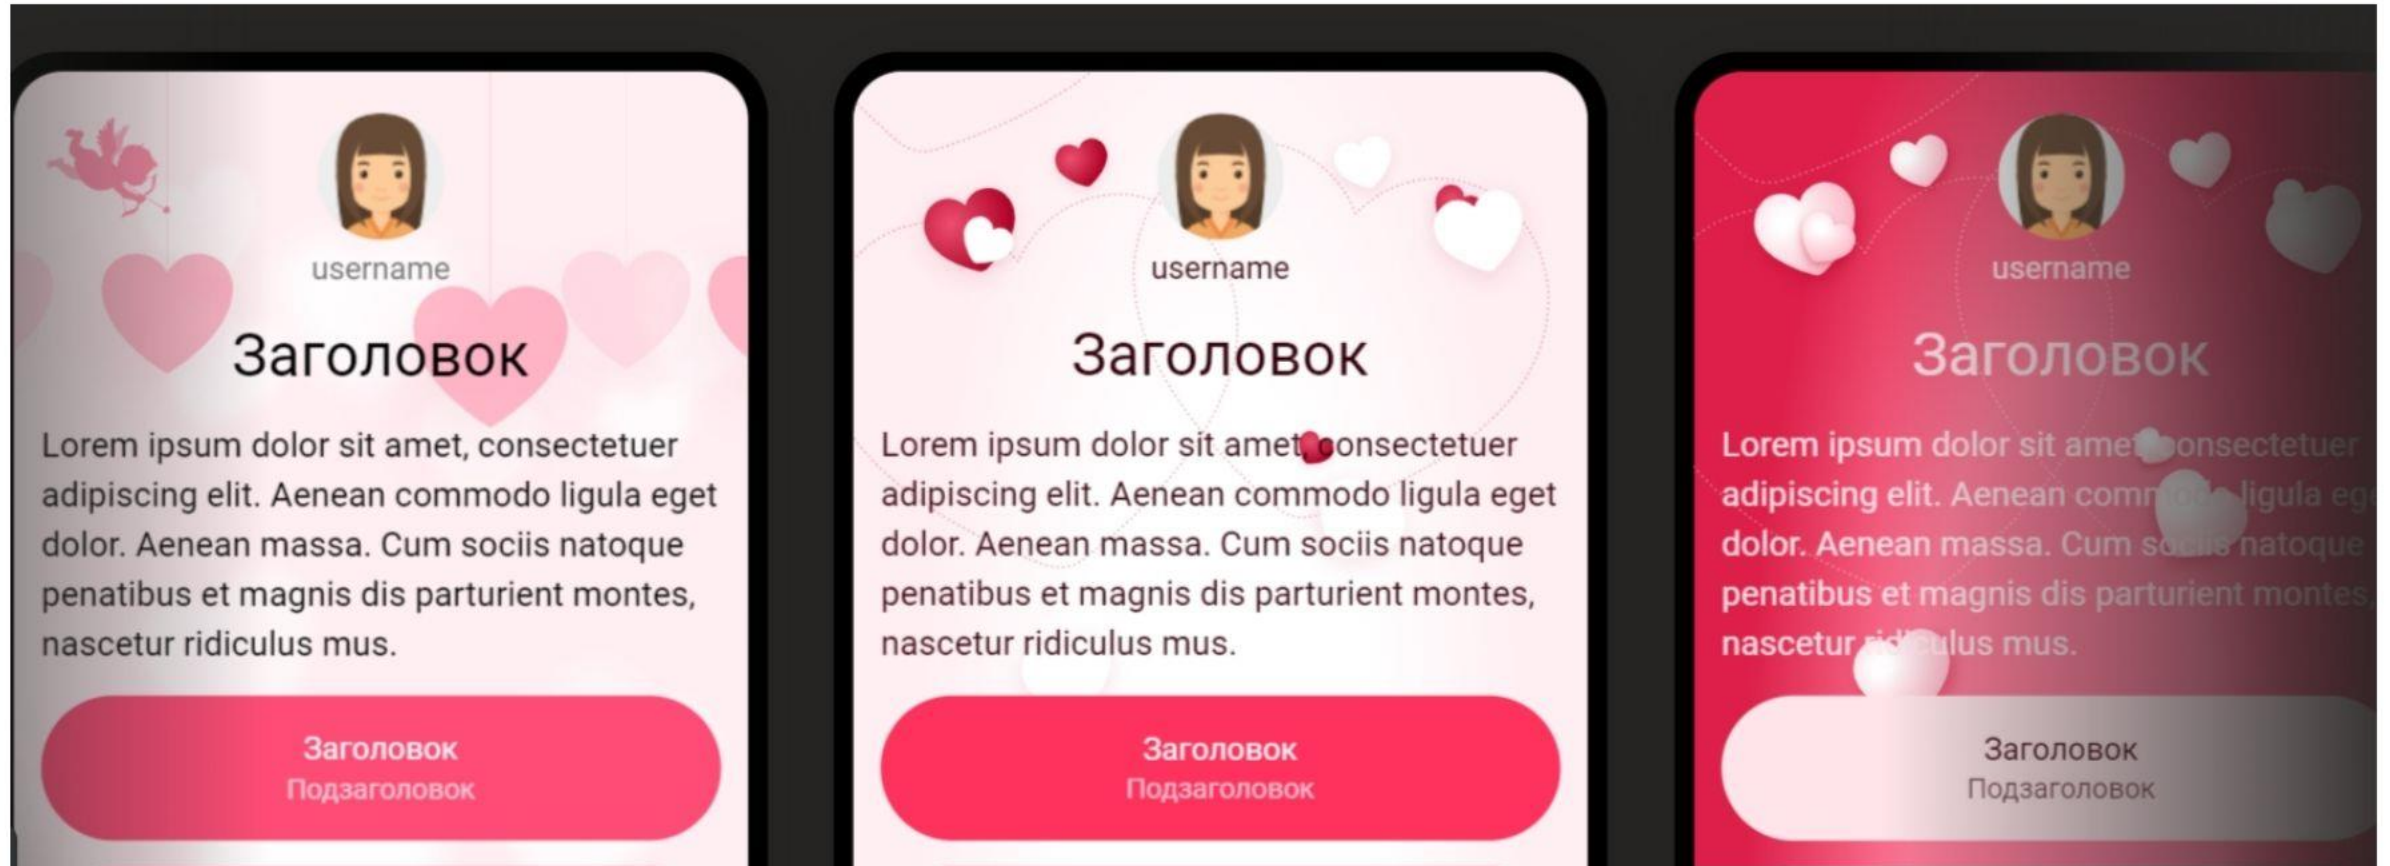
username

Заголовок

Lorem ipsum dolor sit amet, consectetuer adipiscing elit. Aenean commodo ligula eget dolor. Aenean massa. Cum sociis natoque penatibus et magnis dis parturient montes, nascetur ridiculus mus.

Заголовок
Подзаголовок

username

Заголовок

Lorem ipsum dolor sit amet, consectetuer adipiscing elit. Aenean commodo ligula eget dolor. Aenean massa. Cum sociis natoque penatibus et magnis dis parturient montes, nascetur ridiculus mus.

Заголовок
Подзаголовок

username

Заголовок

Lorem ipsum dolor sit amet, consectetuer adipiscing elit. Aenean comm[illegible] ligula eg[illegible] dolor. Aenean massa. Cum so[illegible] natoque penatibus et magnis dis parturient montes, nascetur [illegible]ulus mus.

Заголовок
Подзаголовок